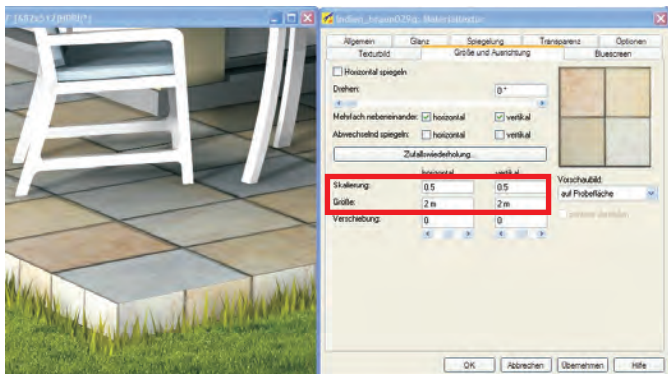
(682x512)(HDRI)(*)

Indien_braun029.jpg Materialeditor

Allgemein | Glanz | Spiegelung | Transparenz | Optionen

Texturbild | Größe und Ausrichtung | Bluescreen

Horizontal spiegeln

Drehen: 0 °

Mehrfach nebeneinander: horizontal vertikal

Abwechselnd spiegeln: horizontal vertikal

Zufallswiederholung

horizontal vertikal

Skalierung: 0.5 0.5

Größe: 2 m 2 m

Verschiebung: 0 0

Vorschaubild:

auf Probefläche

OK | Abbrechen | Übernehmen | Hilfe